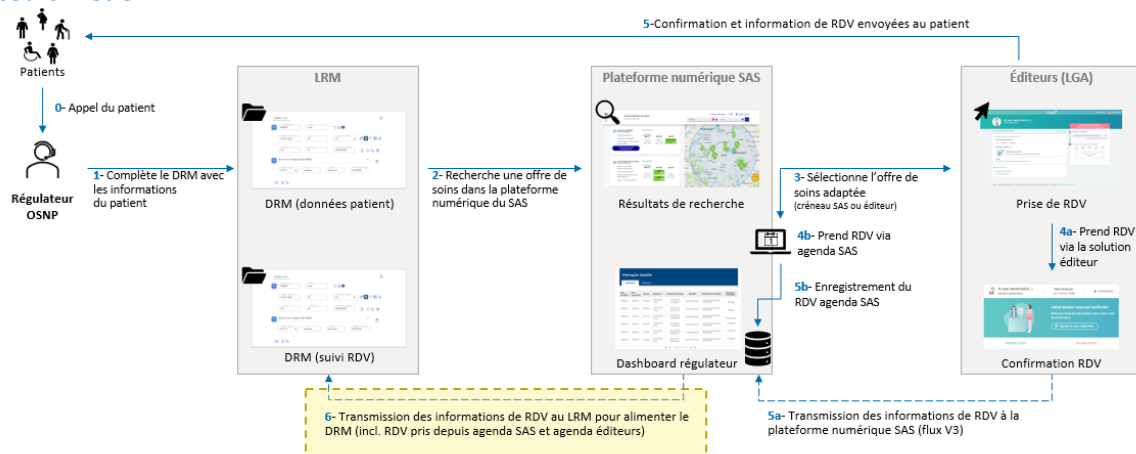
5-Confirmation et information de RDV envoyées au patient

Patients

0- Appel du patient

Régulateur OSNP

1- Complète le DRM avec les informations du patient

LRM

DRM (données patient)

DRM (suivi RDV)

2- Recherche une offre de soins dans la plateforme numérique du SAS

Plateforme numérique SAS

Résultats de recherche

Dashboard régulateur

3- Sélectionne l'offre de soins adaptée (créneau SAS ou éditeur)

4b- Prend RDV via agenda SAS

5b- Enregistrement du RDV agenda SAS

Éditeurs (LGA)

Prise de RDV

4a- Prend RDV via la solution éditeur

Confirmation RDV

6- Transmission des informations de RDV au LRM pour alimenter le DRM (incl. RDV pris depuis agenda SAS et agenda éditeurs)

5a- Transmission des informations de RDV à la plateforme numérique SAS (flux V3)